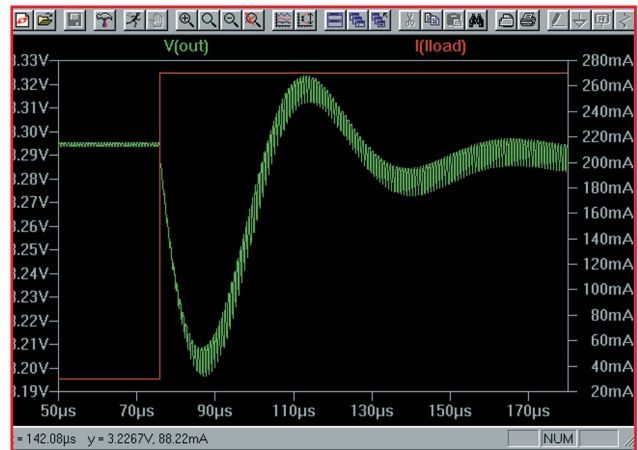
V(out)
I(lload)

3.33V
3.32V
3.31V
3.30V
3.29V
3.28V
3.27V
3.26V
3.25V
3.24V
3.23V
3.22V
3.21V
3.20V
3.19V

280mA
260mA
240mA
220mA
200mA
180mA
160mA
140mA
120mA
100mA
80mA
60mA
40mA
20mA

50µs
70µs
90µs
110µs
130µs
150µs
170µs

= 142.08µs y = 3.2267V, 88.22mA
NUM